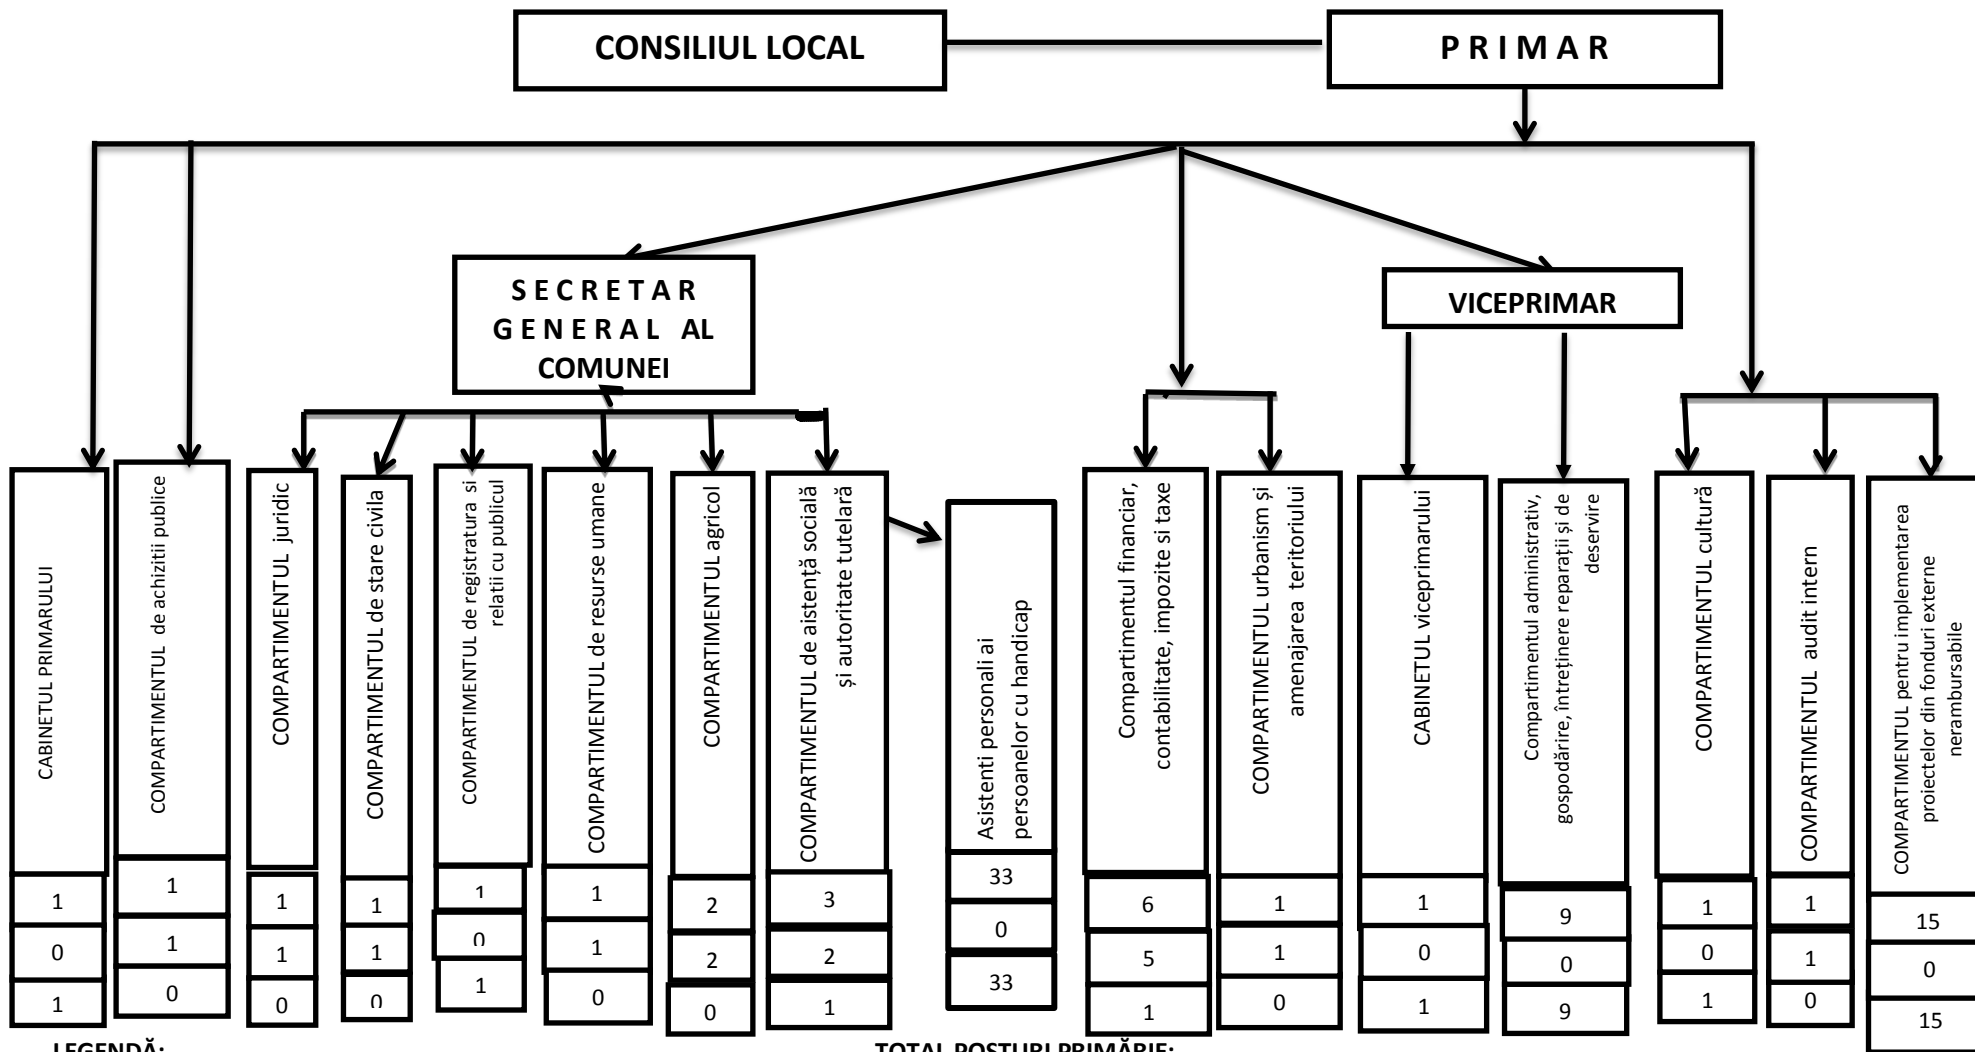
CONSILIUL LOCAL

P R I M A R

S E C R E T A R G E N E R A L AL COMUNEI

VICEPRIMAR

CABINETUL PRIMARULUI
1
0
1

COMPARTIMENTUL de achiziții publice
1
1
0

COMPARTIMENTUL juridic
1
1
0

COMPARTIMENTUL de stare civila
1
1
0

COMPARTIMENTUL de registratura si relatii cu publicul
1
0
1

COMPARTIMENTUL de resurse umane
1
1
0

COMPARTIMENTUL agricol
2
2
0

COMPARTIMENTUL de aistență socială și autoritate tutelară
3
2
1

Asistenti personali ai persoanelor cu handicap
33
0
33

Compartimentul financiar, contabilitate, impozite si taxe
6
5
1

COMPARTIMENTUL urbanism și amenajarea teritoriului
1
1
0

CABINETUL viceprimarului
1
0
1

Compartimentul administrativ, gospodărire, întreținere reparații și de deservire
9
0
9

COMPARTIMENTUL cultură
1
0
1

COMPARTIMENTUL audit intern
1
1
0

COMPARTIMENTUL pentru implementarea proiectelor din fonduri externe nerambursabile
15
0
15

LEGENDĂ:

TOTAL POSTURI PRIMĂRIE: